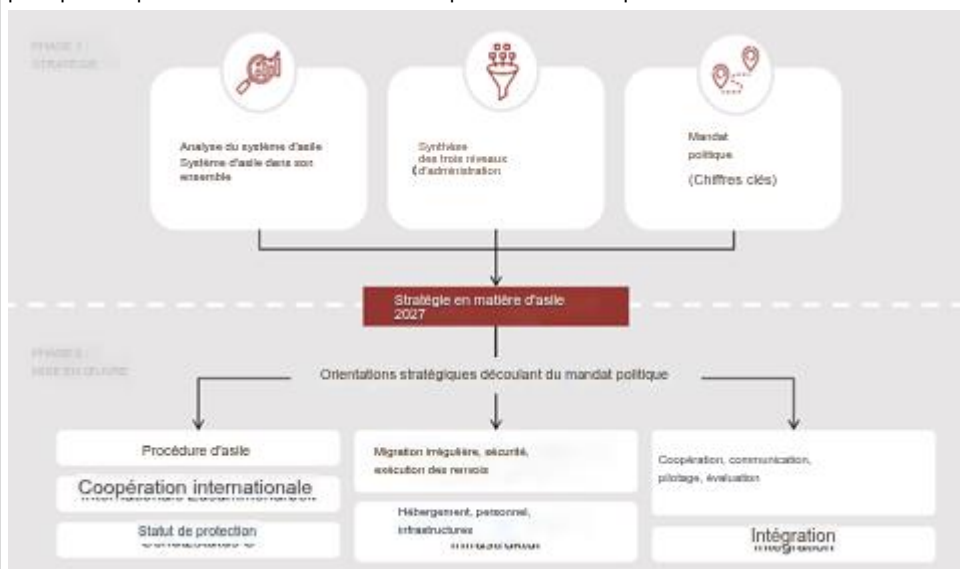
PHASE 1 : STRATÉGIE

Analyse du système d'asile Système d'asile dans son ensemble

Synthèse des trois niveaux d'administration

Mandat politique (Chiffres clés)

Stratégie en matière d'asile 2027

PHASE 2 : MISE EN ŒUVRE

Orientations stratégiques découlant du mandat politique

Procédure d'asile

Coopération internationale

Statut de protection

Migration irrégulière, sécurité, exécution des renvois

Hébergement, personnel, infrastructures

Coopération, communication, pilotage, évaluation

Intégration